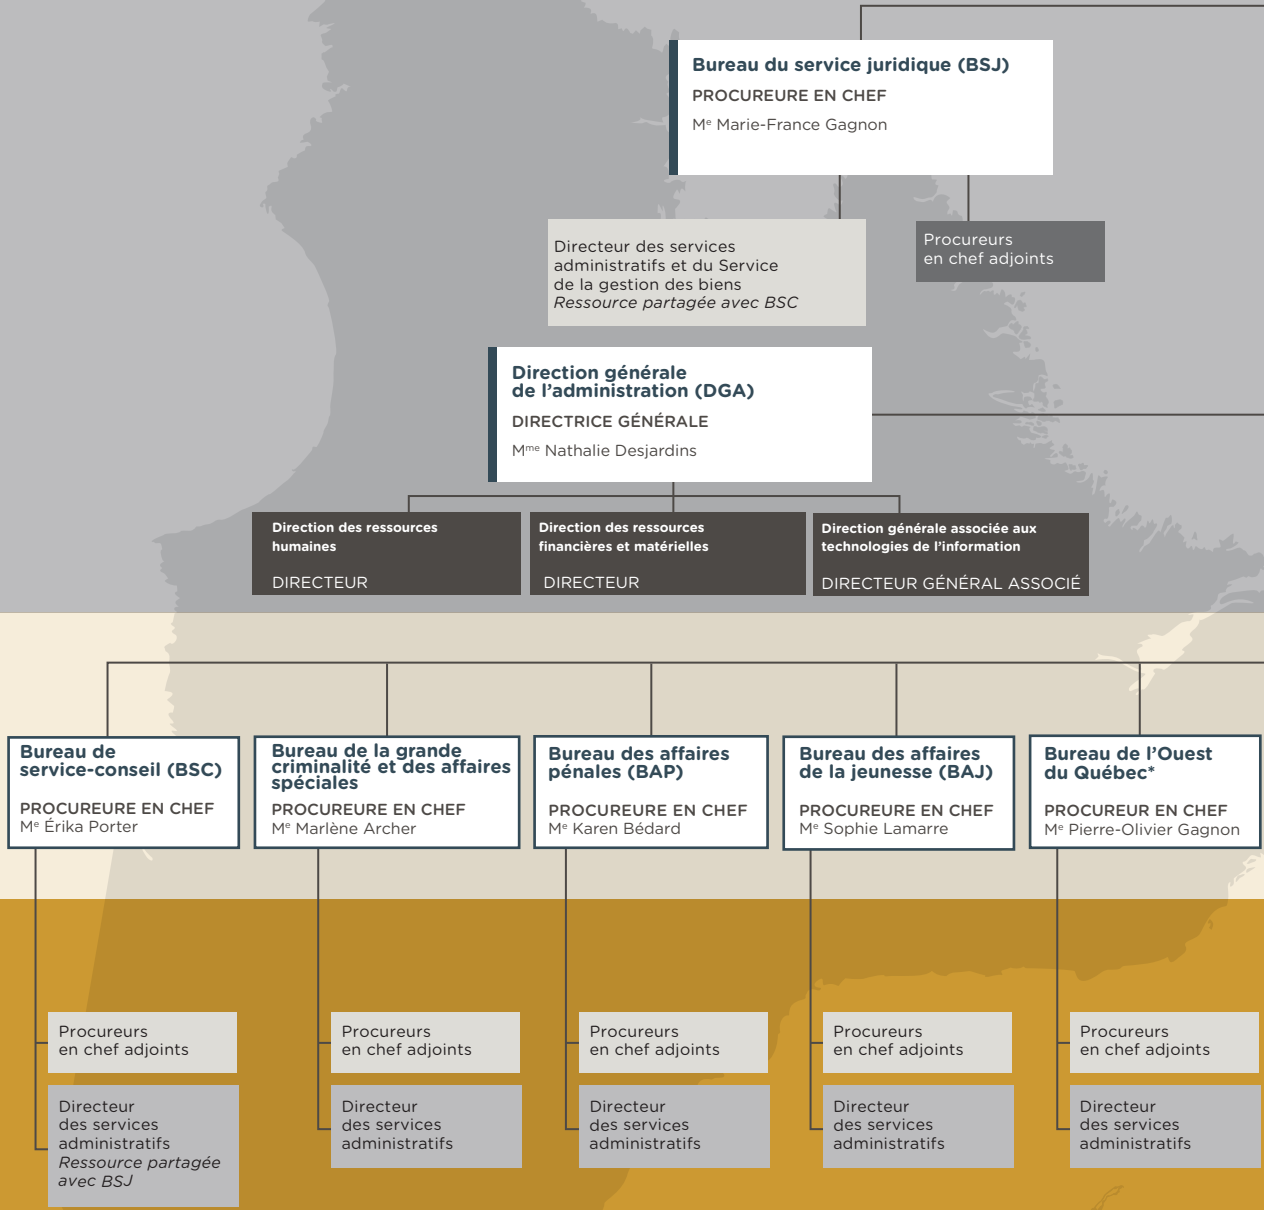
Bureau du service juridique (BSJ)
PROCUREURE EN CHEF
M$^{e}$ Marie-France Gagnon

Directeur des services administratifs et du Service de la gestion des biens
*Ressource partagée avec BSC*

Procureurs en chef adjoints

Direction générale de l’administration (DGA)
DIRECTRICE GÉNÉRALE
M$^{me}$ Nathalie Desjardins

Direction des ressources humaines
DIRECTEUR

Direction des ressources financières et matérielles
DIRECTEUR

Direction générale associée aux technologies de l’information
DIRECTEUR GÉNÉRAL ASSOCIÉ

Bureau de service-conseil (BSC)
PROCUREURE EN CHEF
M$^{e}$ Érika Porter

Bureau de la grande criminalité et des affaires spéciales
PROCUREURE EN CHEF
M$^{e}$ Marlène Archer

Bureau des affaires pénales (BAP)
PROCUREURE EN CHEF
M$^{e}$ Karen Bédard

Bureau des affaires de la jeunesse (BAJ)
PROCUREURE EN CHEF
M$^{e}$ Sophie Lamarre

Bureau de l’Ouest du Québec*
PROCUREUR EN CHEF
M$^{e}$ Pierre-Olivier Gagnon

Procureurs en chef adjoints

Directeur des services administratifs
*Ressource partagée avec BSJ*

Procureurs en chef adjoints

Directeur des services administratifs

Procureurs en chef adjoints

Directeur des services administratifs

Procureurs en chef adjoints

Directeur des services administratifs

Procureurs en chef adjoints

Directeur des services administratifs